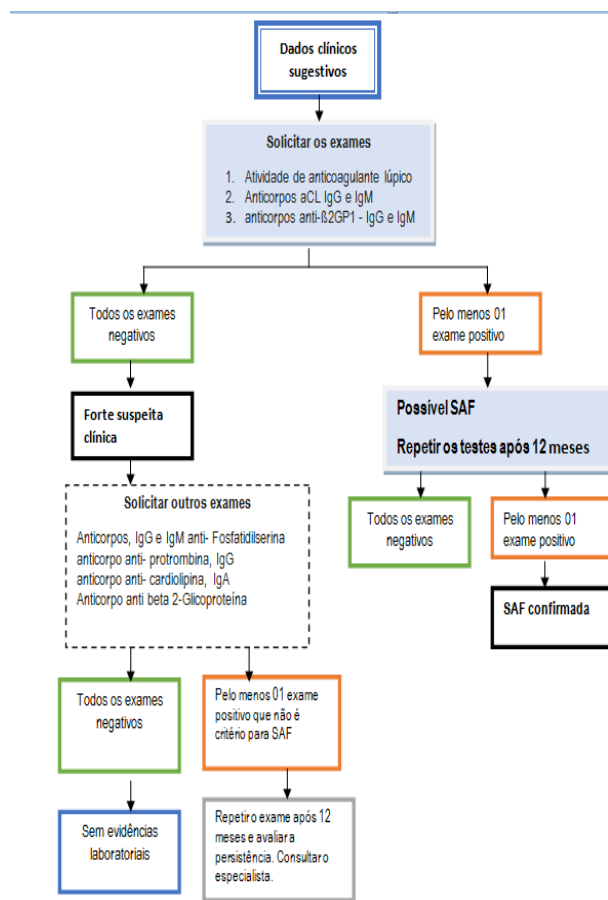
Dados clínicos sugestivos

Solicitar os exames

1. Atividade de anticoagulante lúpico
2. Anticorpos aCL IgG e IgM
3. anticorpos anti-ß2GP1 - IgG e IgM

Todos os exames negativos

Pelo menos 01 exame positivo

Forte suspeita clínica

Possível SAF

Repetir os testes após 12 meses

Solicitar outros exames

Anticorpos, IgG e IgM anti- Fosfatidilserina
anticorpo anti- protrombina, IgG
anticorpo anti- cardiolipina, IgA
Anticorpo anti beta 2-Glicoproteína

Todos os exames negativos

Pelo menos 01 exame positivo

SAF confirmada

Todos os exames negativos

Pelo menos 01 exame positivo que não é critério para SAF

Sem evidências laboratoriais

Repetir exame após 12 meses e avaliar a persistência. Consultar o especialista.